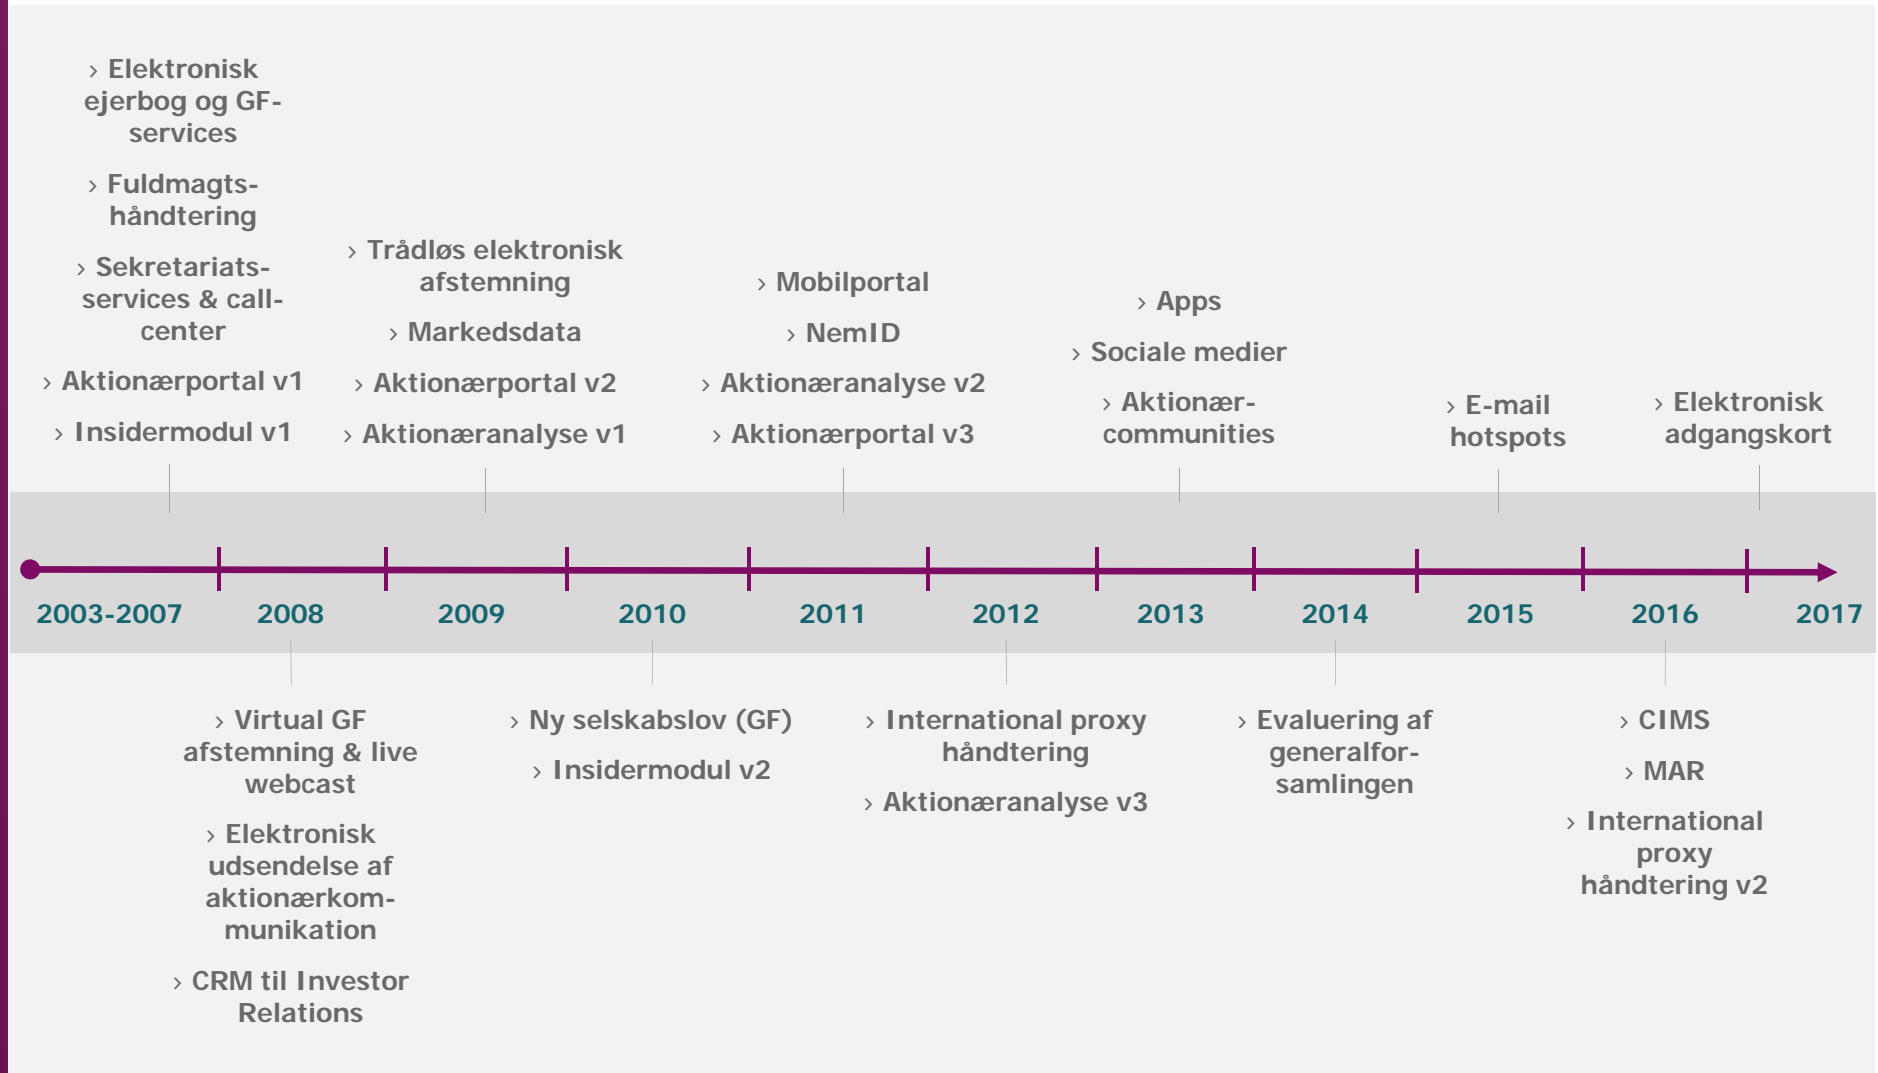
› Elektronisk ejerbog og GF-services

› Fuldmagtshåndtering

› Sekretariats-services & call-center

› Aktionærportal v1

› Insidermodul v1

› Trådløs elektronisk afstemning

› Markedsdata

› Aktionærportal v2

› Aktionæranalyse v1

› Mobilportal

› NemID

› Aktionæranalyse v2

› Aktionærportal v3

› Apps

› Sociale medier

› Aktionær-communities

› E-mail hotspots

› Elektronisk adgangskort

2003-2007 2008 2009 2010 2011 2012 2013 2014 2015 2016 2017

› Virtual GF afstemning & live webcast

› Elektronisk udsendelse af aktionærkommunikation

› CRM til Investor Relations

› Ny selskabslov (GF)

› Insidermodul v2

› International proxy håndtering

› Aktionæranalyse v3

› Evaluering af generalforsamlingen

› CIMS

› MAR

› International proxy håndtering v2